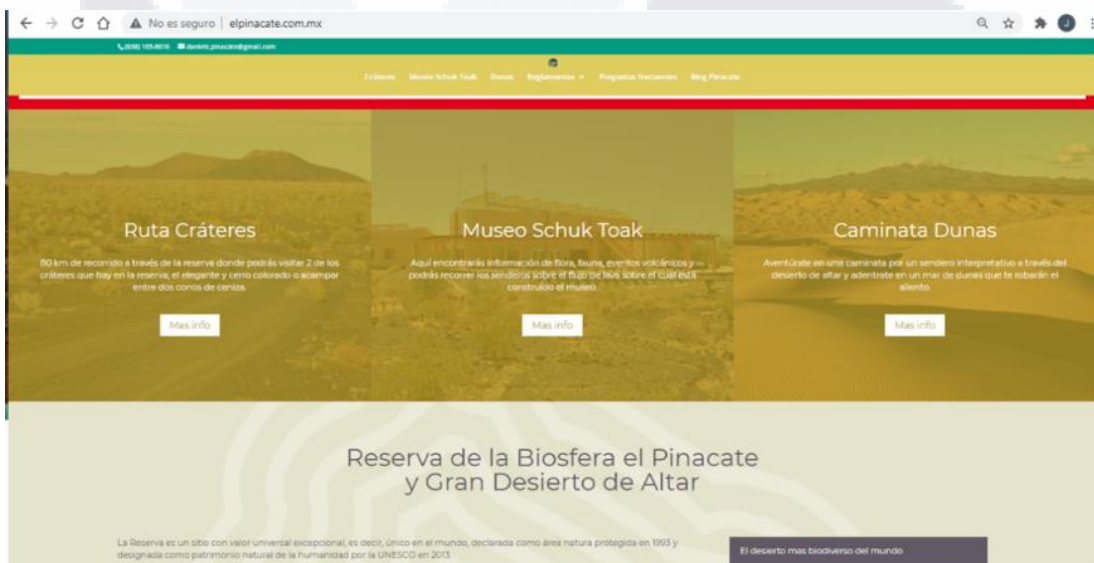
No es seguro | elpinacate.com.mx

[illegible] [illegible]

Cráteres Museo Schuk Toak Dunas Reglamentos Preguntas frecuentes Blog Pinacate

Ruta Cráteres

80 km de recorrido a través de la reserva donde podrás visitar 2 de los cráteres que hay en la reserva, el elegante y cerro colorado o acampar entre dos conos de ceniza.

Mas info

Museo Schuk Toak

Aquí encontrarás información de flora, fauna, eventos volcánicos y podrás recorrer los senderos sobre el flujo de lava sobre el cual está construido el museo.

Mas info

Caminata Dunas

Aventúrate en una caminata por un sendero interpretativo a través del desierto de altar y adentrate en un mar de dunas que te robarán el aliento.

Mas info

Reserva de la Biosfera el Pinacate y Gran Desierto de Altar

La Reserva es un sitio con valor universal excepcional, es decir, único en el mundo, declarada como área natura protegida en 1993 y designada como patrimonio natural de la humanidad por la UNESCO en 2013.

El desierto mas biodiverso del mundo